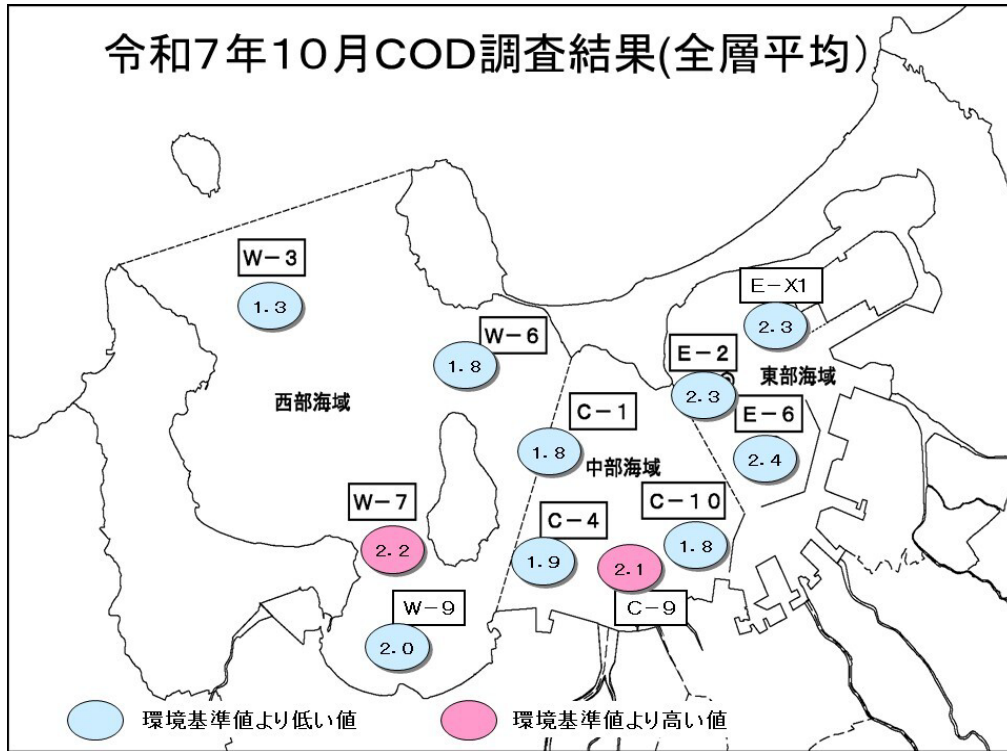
令和7年10月COD調査結果(全層平均)

W－3
1.3

W－6
1.8

西部海域

E－X1
2.3

E－2
2.3

東部海域

E－6
2.4

C－1
1.8

中部海域

W－7
2.2

C－4
1.9

C－10
1.8

2.1
C－9

W－9
2.0

環境基準値より低い値

環境基準値より高い値